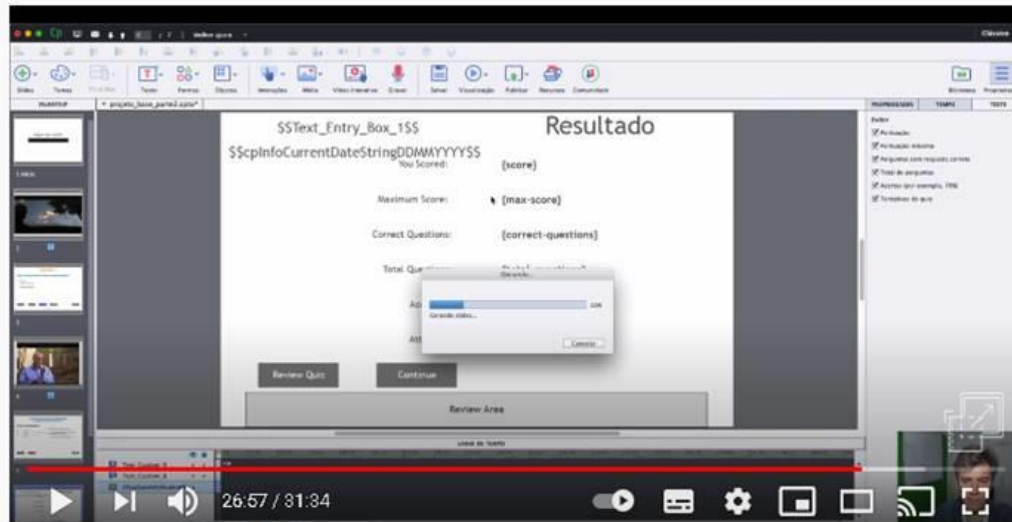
$$Text_Entry_Box_1$$

Resultado

$$cpInfoCurrentDateStringDDMMYYYY$$

You Scored: {score}

Maximum Score: {max-score}

Correct Questions: {correct-questions}

Total Qu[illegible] {total-questions}

Ac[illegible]

Att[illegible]

Gerando vídeo...

Cancelar

Review Quiz

Continue

Review Area

PROPRIEDADES

TEMPO

TESTE

Linha do Tempo

26:57 / 31:34